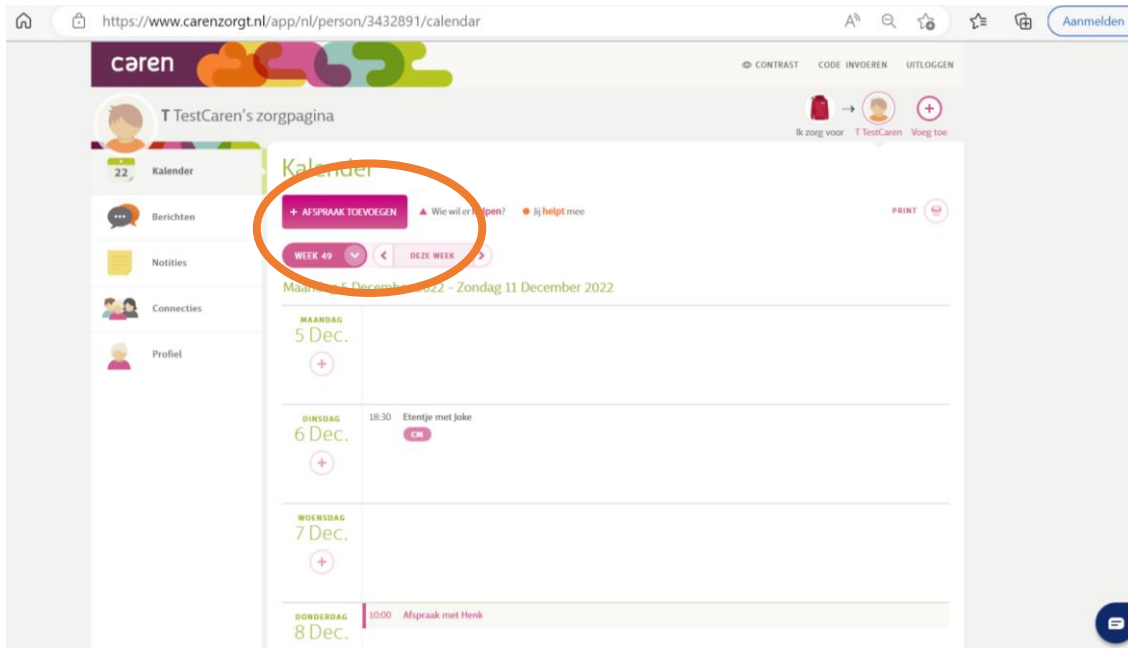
https://www.carenzorgt.nl/app/nl/person/3432891/calendar

Aanmelden

caren

CONTRAST CODE INVOEREN UITLOGGEN

T TestCaren's zorgpagina

Ik zorg voor T TestCaren Voeg toe

22 Kalender

Berichten

Notities

Connecties

Profiel

Kalender

+ AFSPRAAK TOEVOEGEN

Wie wil er helpen? Jij helpt mee

PRINT

WEEK 49

DEZE WEEK

Maandag 5 December 2022 - Zondag 11 December 2022

MAANDAG
5 Dec.

DINSDAG
6 Dec.

18:30 Etentje met Joke
CM

WOENSDAG
7 Dec.

DONDERDAG
8 Dec.

10:00 Afspraak met Henk